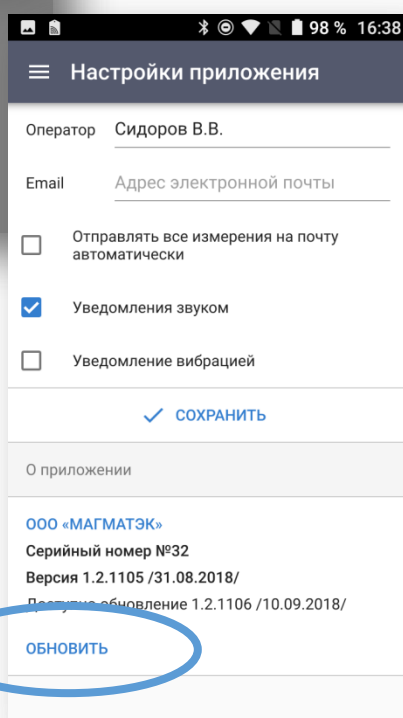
98 % 16:38

Настройки приложения

Оператор Сидоров В.В.

Email Адрес электронной почты

Отправлять все измерения на почту автоматически

Уведомления звуком

Уведомление вибрацией

СОХРАНИТЬ

О приложении

ООО «МАГМАТЭК»

Серийный номер №32

Версия 1.2.1105 /31.08.2018/

Доступно обновление 1.2.1106 /10.09.2018/

ОБНОВИТЬ